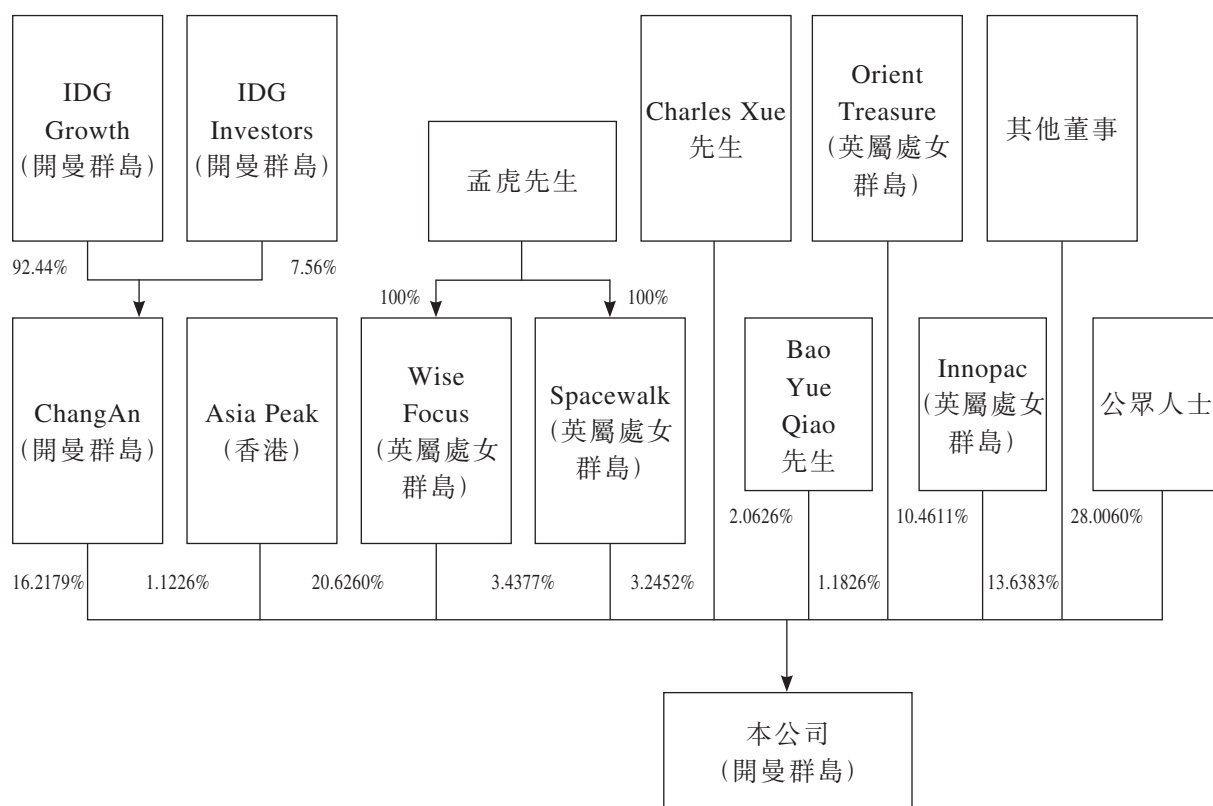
IDG Growth (開曼群島)

IDG Investors (開曼群島)

孟虎先生

Charles Xue 先生

Orient Treasure (英屬處女群島)

其他董事

92.44%

7.56%

100%

100%

ChangAn (開曼群島)

Asia Peak (香港)

Wise Focus (英屬處女群島)

Spacewalk (英屬處女群島)

Bao Yue Qiao 先生

Innopac (英屬處女群島)

公眾人士

2.0626%

10.4611%

28.0060%

16.2179%

1.1226%

20.6260%

3.4377%

3.2452%

1.1826%

13.6383%

本公司 (開曼群島)